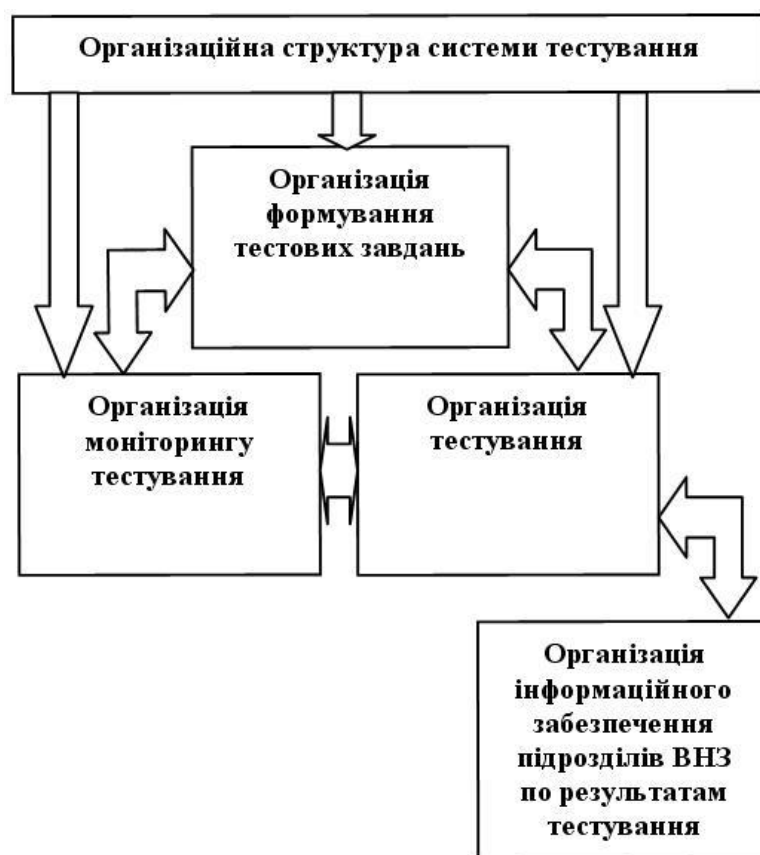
Організаційна структура системи тестування

Організація формування тестових завдань

Організація моніторингу тестування

Організація тестування

Організація інформаційного забезпечення підрозділів ВНЗ по результатам тестування